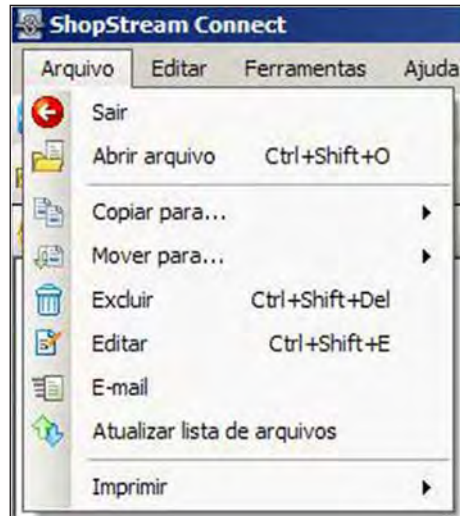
ShopStream Connect

Arquivo Editar Ferramentas Ajuda

Sair
Abrir arquivo Ctrl+Shift+O
Copiar para...
Mover para...
Excluir Ctrl+Shift+Del
Editar Ctrl+Shift+E
E-mail
Atualizar lista de arquivos
Imprimir